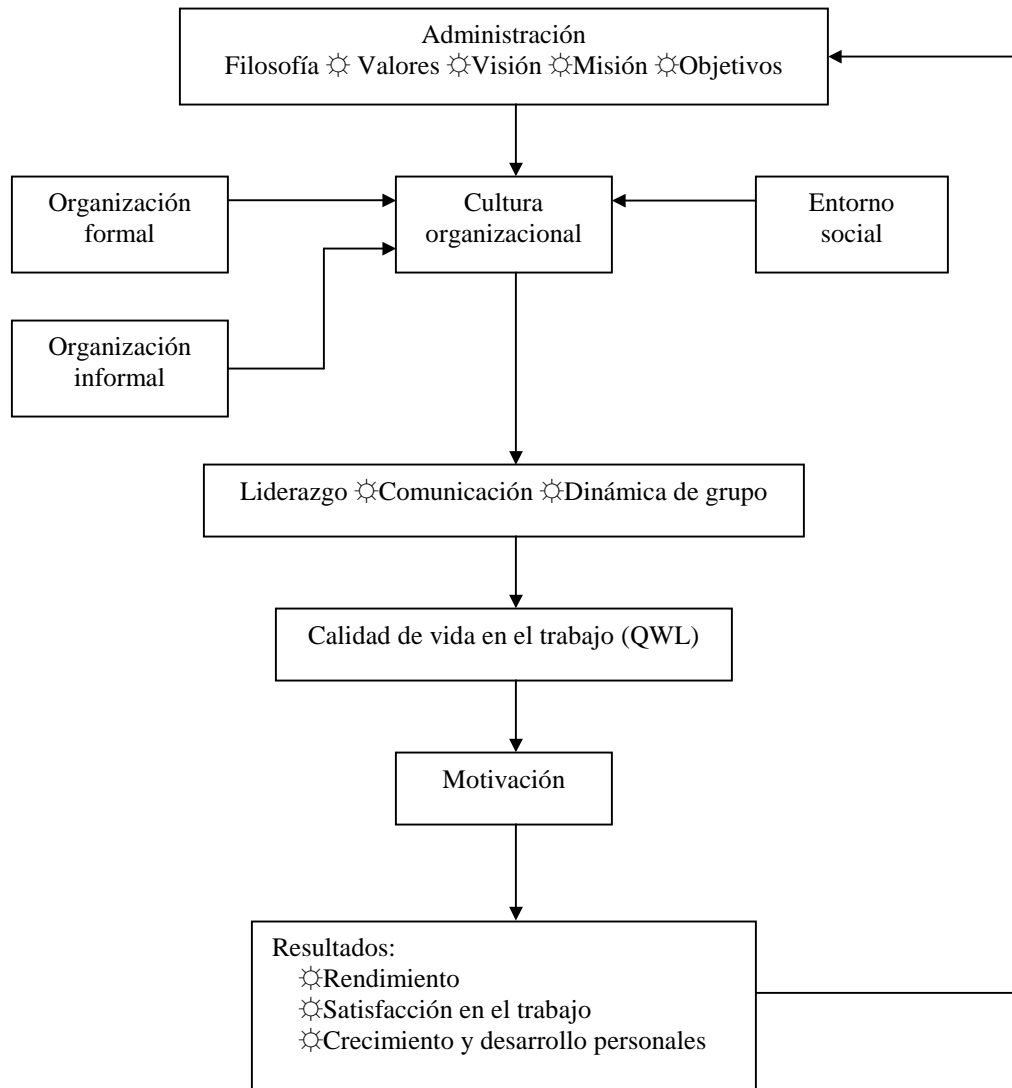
Administración
Filosofía ☼ Valores ☼Visión ☼Misión ☼Objetivos

Organización formal

Cultura organizacional

Entorno social

Organización informal

Liderazgo ☼Comunicación ☼Dinámica de grupo

Calidad de vida en el trabajo (QWL)

Motivación

Resultados:
☼Rendimiento
☼Satisfacción en el trabajo
☼Crecimiento y desarrollo personales